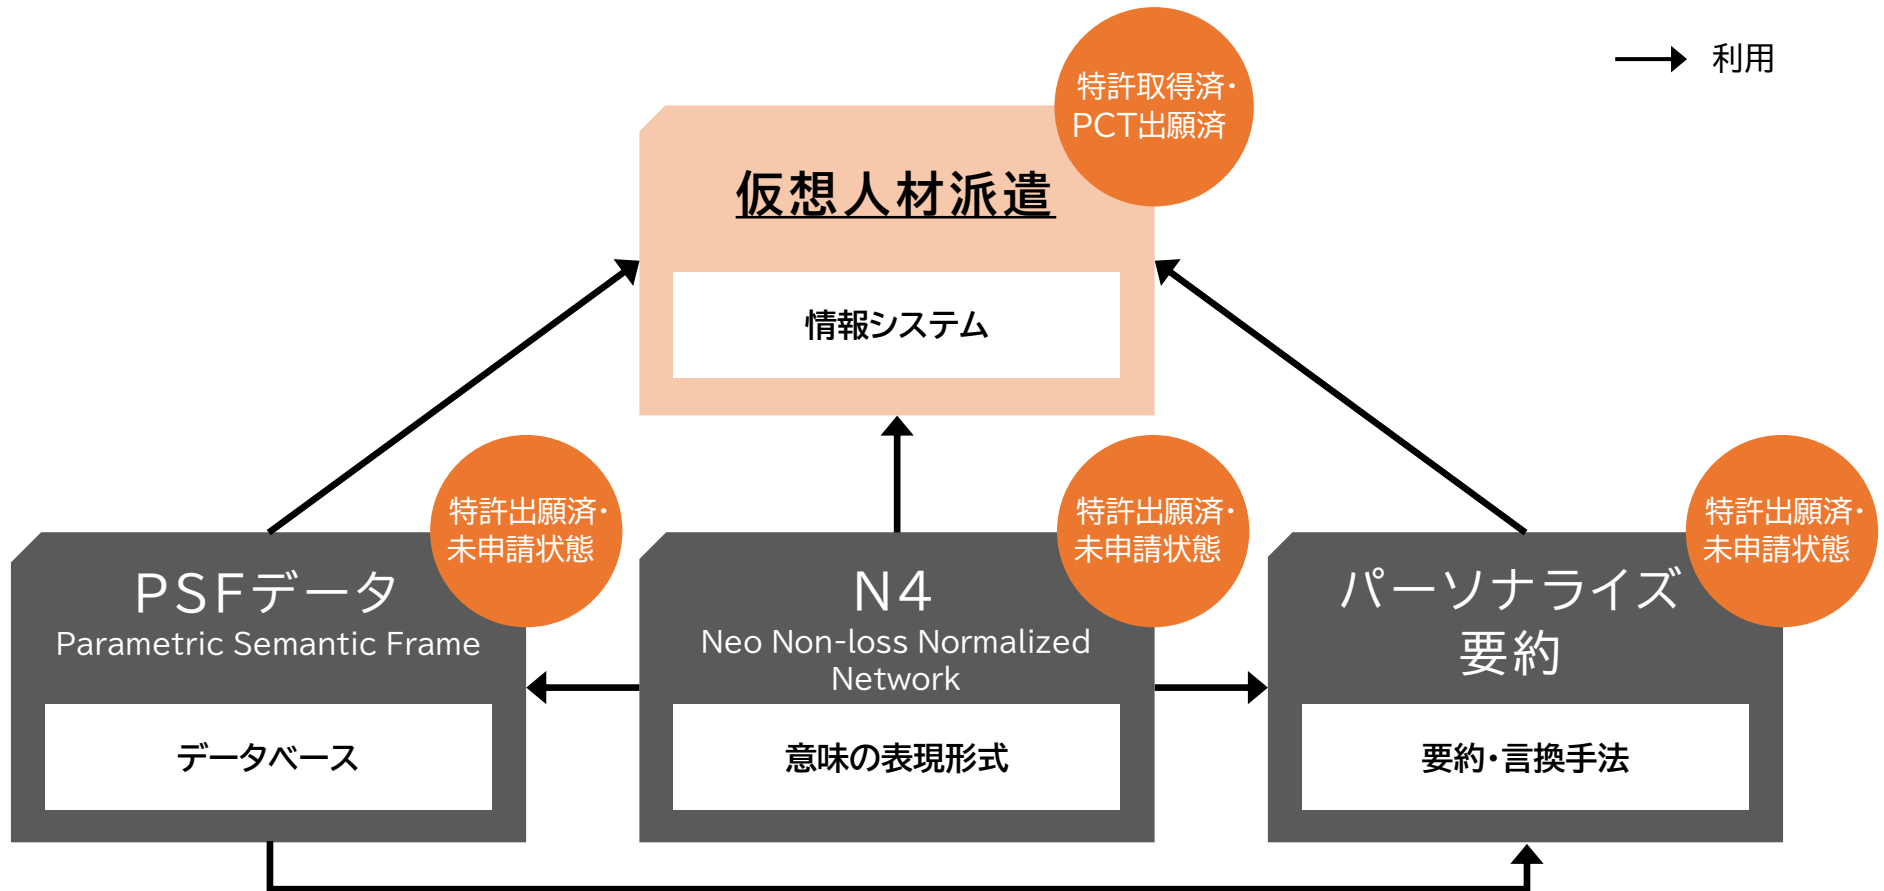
利用

特許取得済・PCT出願済

仮想人材派遣

情報システム

特許出願済・未申請状態

PSFデータ
Parametric Semantic Frame

データベース

特許出願済・未申請状態

N4
Neo Non-loss Normalized Network

意味の表現形式

特許出願済・未申請状態

パーソナライズ要約

要約・言換手法